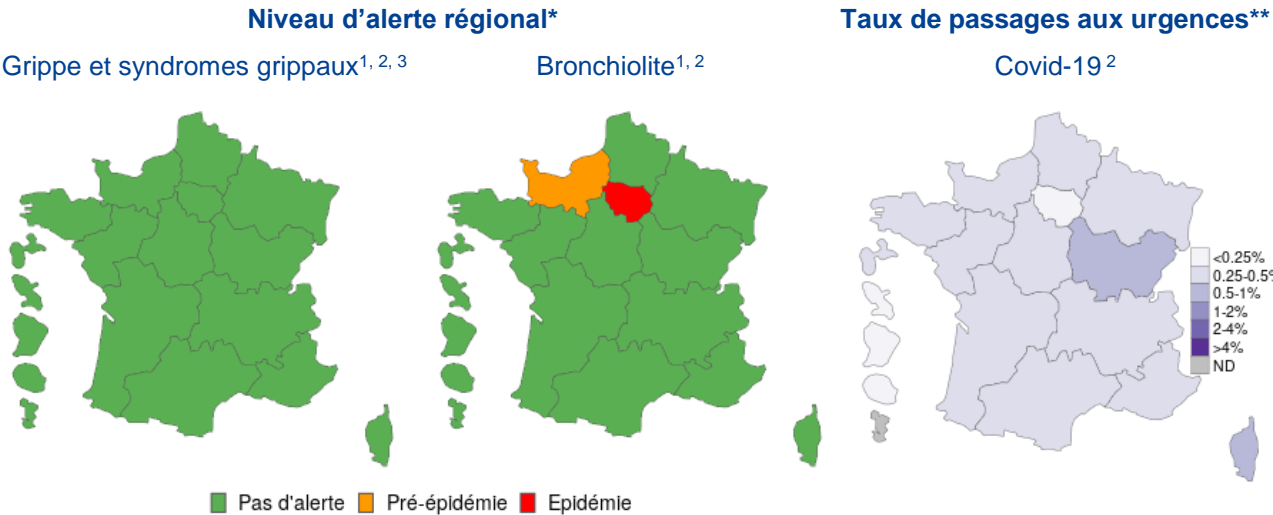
Niveau d'alerte régional*

Taux de passages aux urgences**

Grippe et syndromes grippaux$^{1, 2, 3}$

Bronchiolite$^{1, 2}$

Covid-19 $^{2}$

<0.25%
0.25-0.5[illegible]
0.5-1%
1-2%
2-4%
>4%
ND

Pas d'alerte
Pré-épidémie
Epidémie